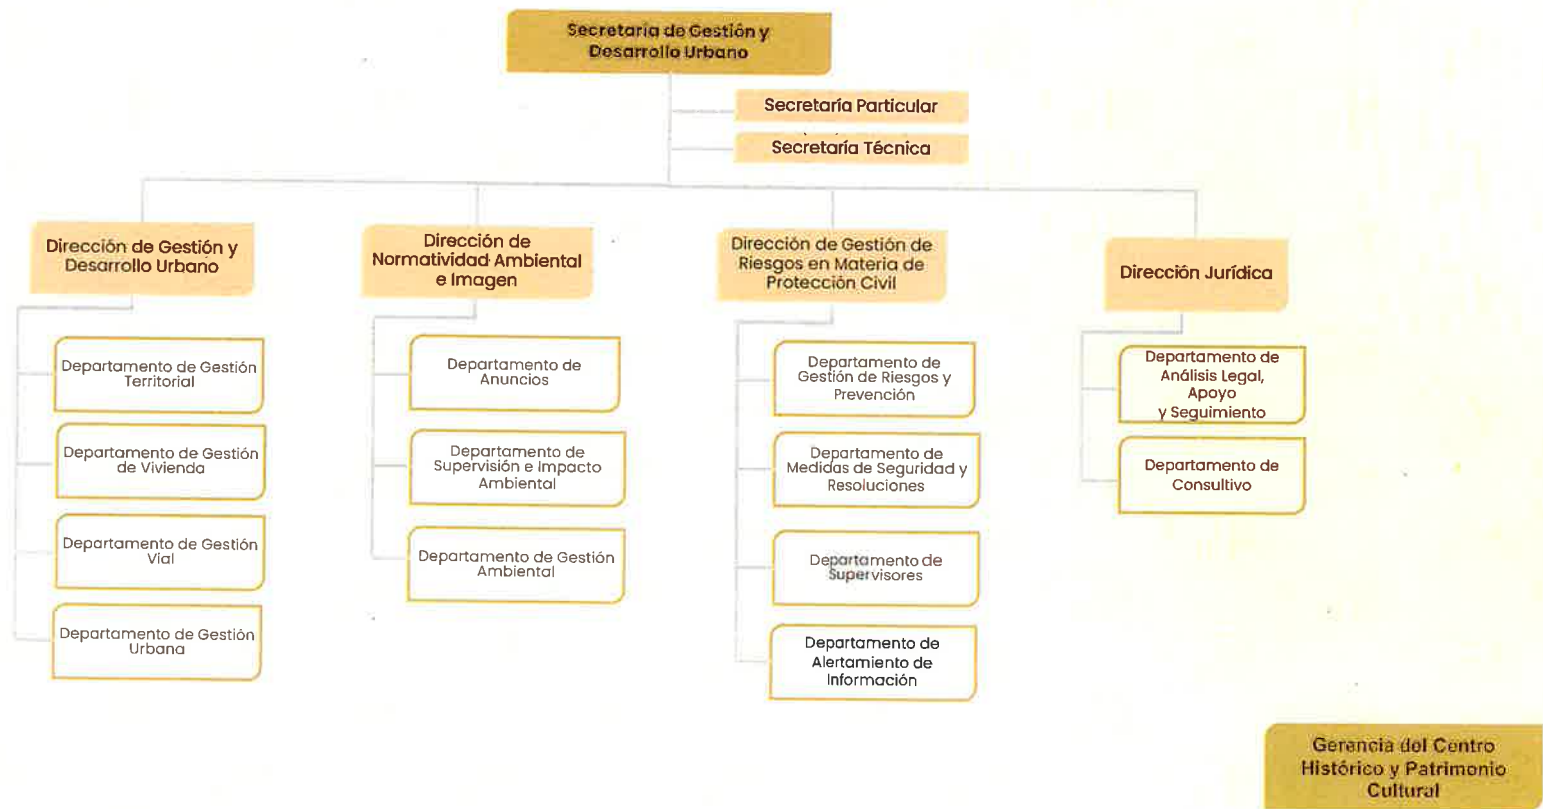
Secretaria de Gestión y Desarrollo Urbano

Secretaría Particular

Secretaría Técnica

Dirección de Gestión y Desarrollo Urbano

Departamento de Gestión Territorial

Departamento de Gestión de Vivienda

Departamento de Gestión Vial

Departamento de Gestión Urbana

Dirección de Normatividad Ambiental e Imagen

Departamento de Anuncios

Departamento de Supervisión e Impacto Ambiental

Departamento de Gestión Ambiental

Dirección de Gestión de Riesgos en Materia de Protección Civil

Departamento de Gestión de Riesgos y Prevención

Departamento de Medidas de Seguridad y Resoluciones

Departamento de Supervisores

Departamento de Alertamiento de Información

Dirección Jurídica

Departamento de Análisis Legal, Apoyo y Seguimiento

Departamento de Consultivo

Gerencia del Centro Histórico y Patrimonio Cultural